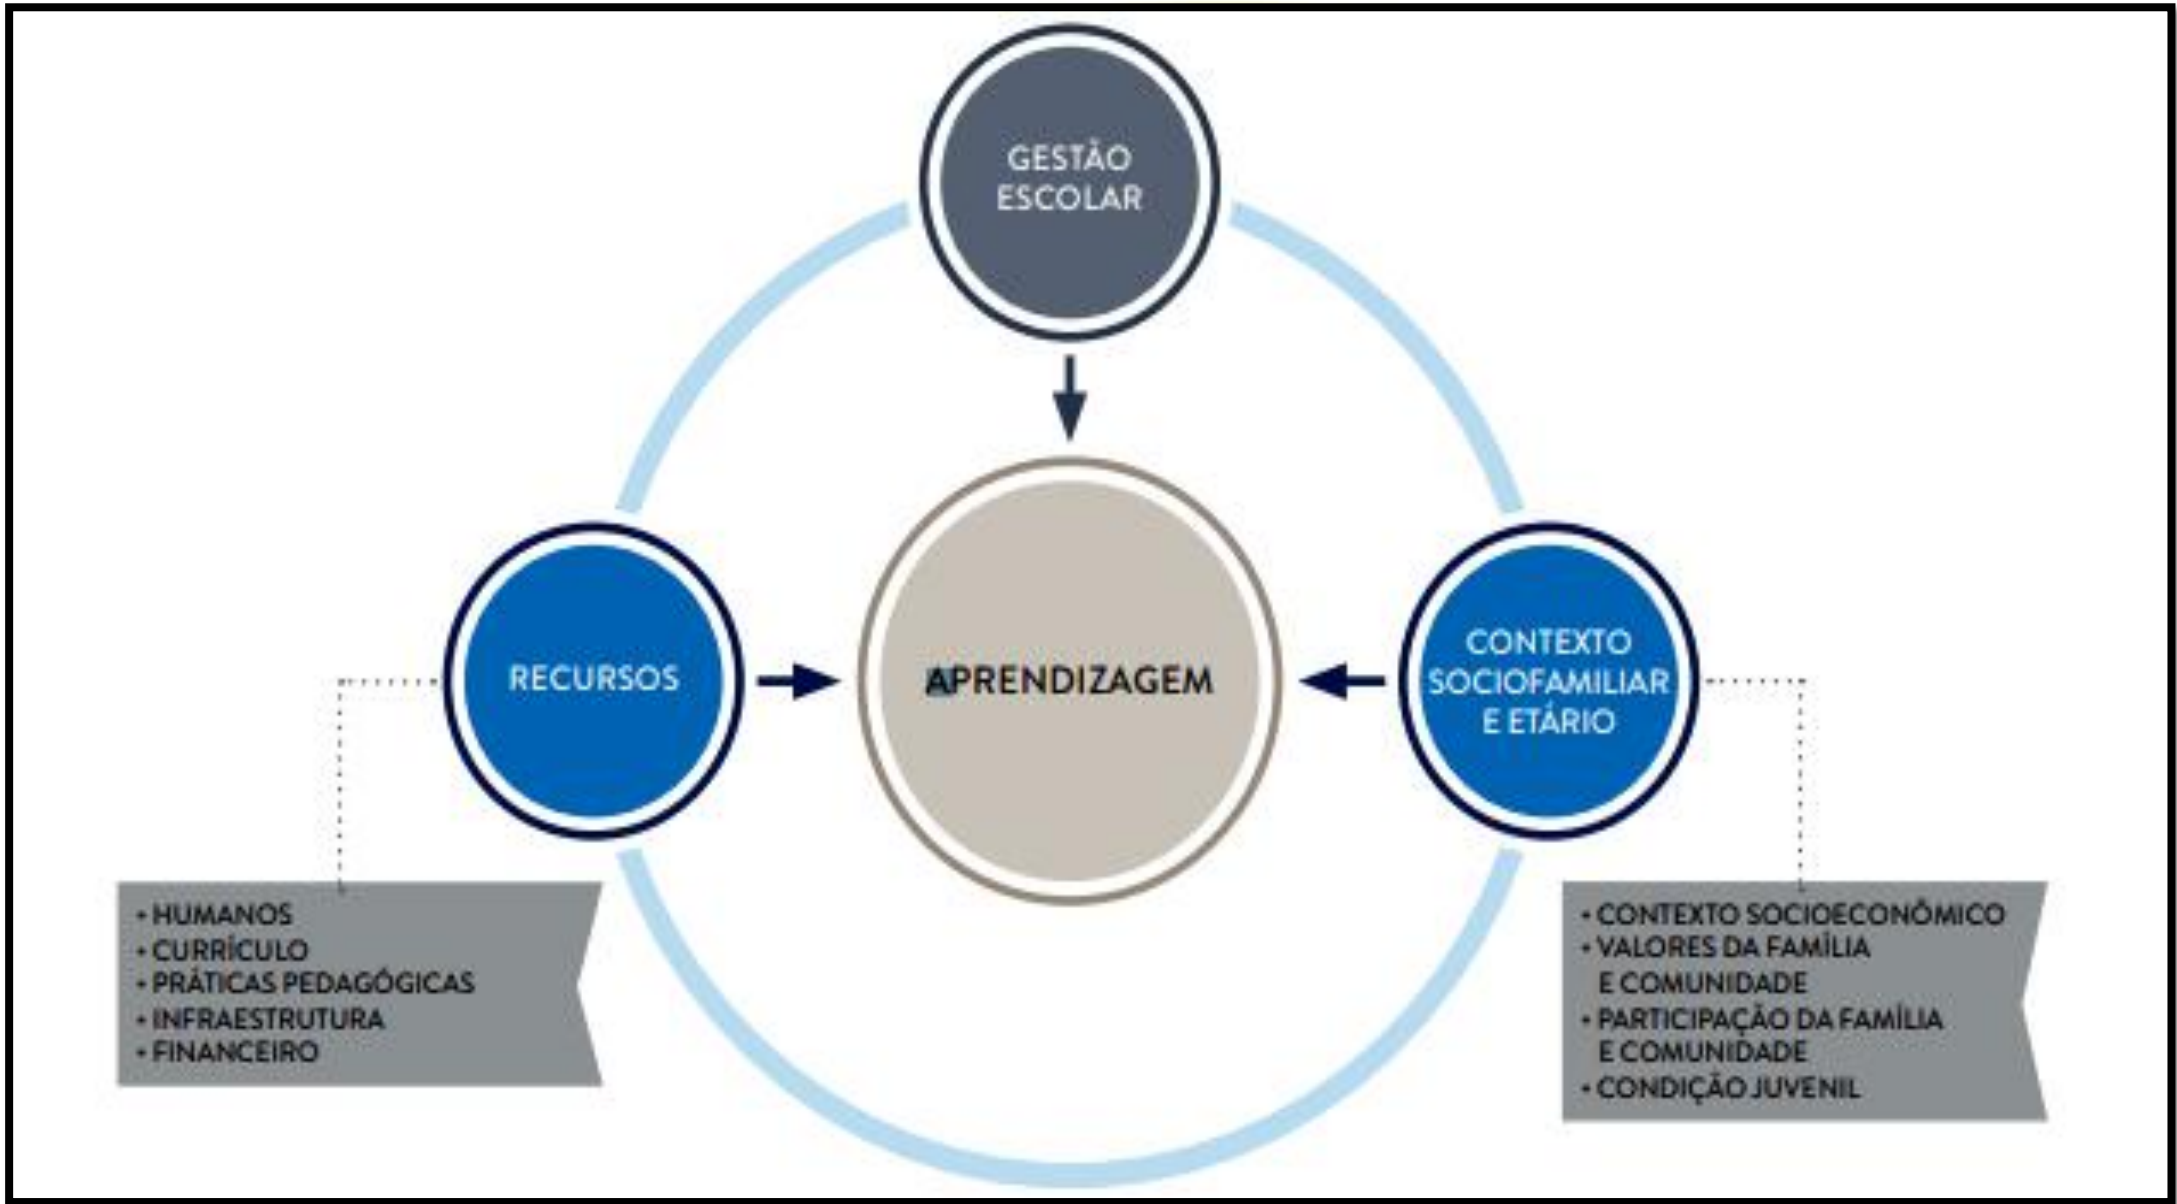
GESTÃO ESCOLAR

RECURSOS

APRENDIZAGEM

CONTEXTO SOCIOFAMILIAR E ETÁRIO

• HUMANOS
• CURRÍCULO
• PRÁTICAS PEDAGÓGICAS
• INFRAESTRUTURA
• FINANCEIRO

• CONTEXTO SOCIOECONÔMICO
• VALORES DA FAMÍLIA E COMUNIDADE
• PARTICIPAÇÃO DA FAMÍLIA E COMUNIDADE
• CONDIÇÃO JUVENIL